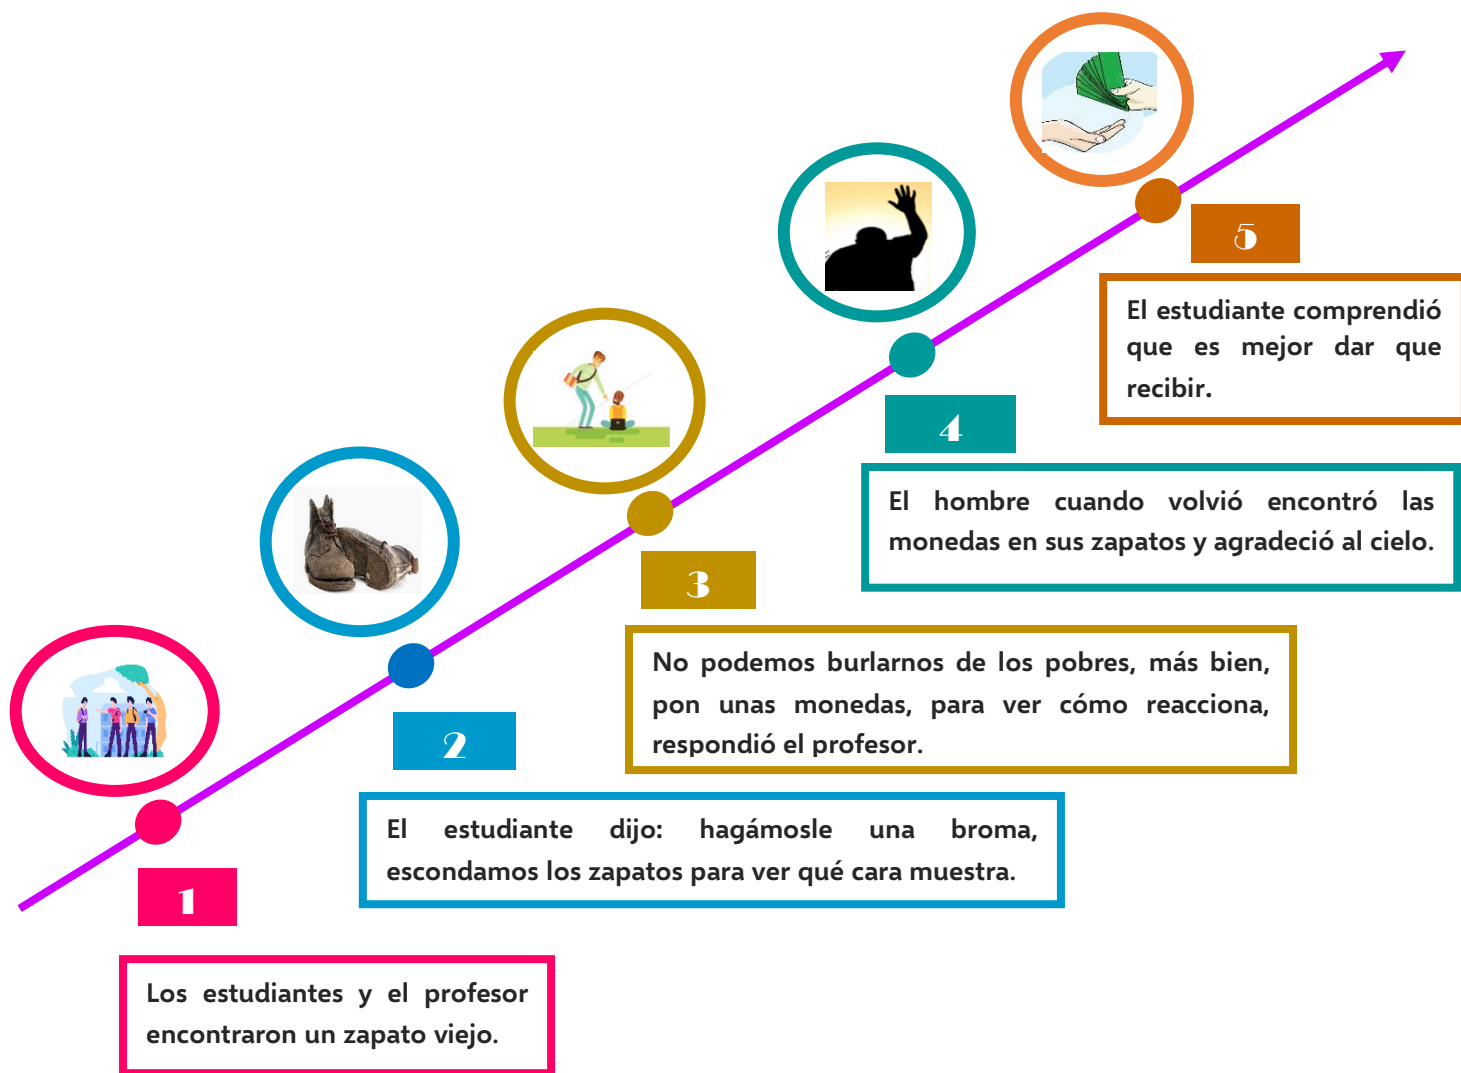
1

Los estudiantes y el profesor encontraron un zapato viejo.

2

El estudiante dijo: hagámosle una broma, escondamos los zapatos para ver qué cara muestra.

3

No podemos burlarnos de los pobres, más bien, pon unas monedas, para ver cómo reacciona, respondió el profesor.

4

El hombre cuando volvió encontró las monedas en sus zapatos y agradeció al cielo.

5

El estudiante comprendió que es mejor dar que recibir.